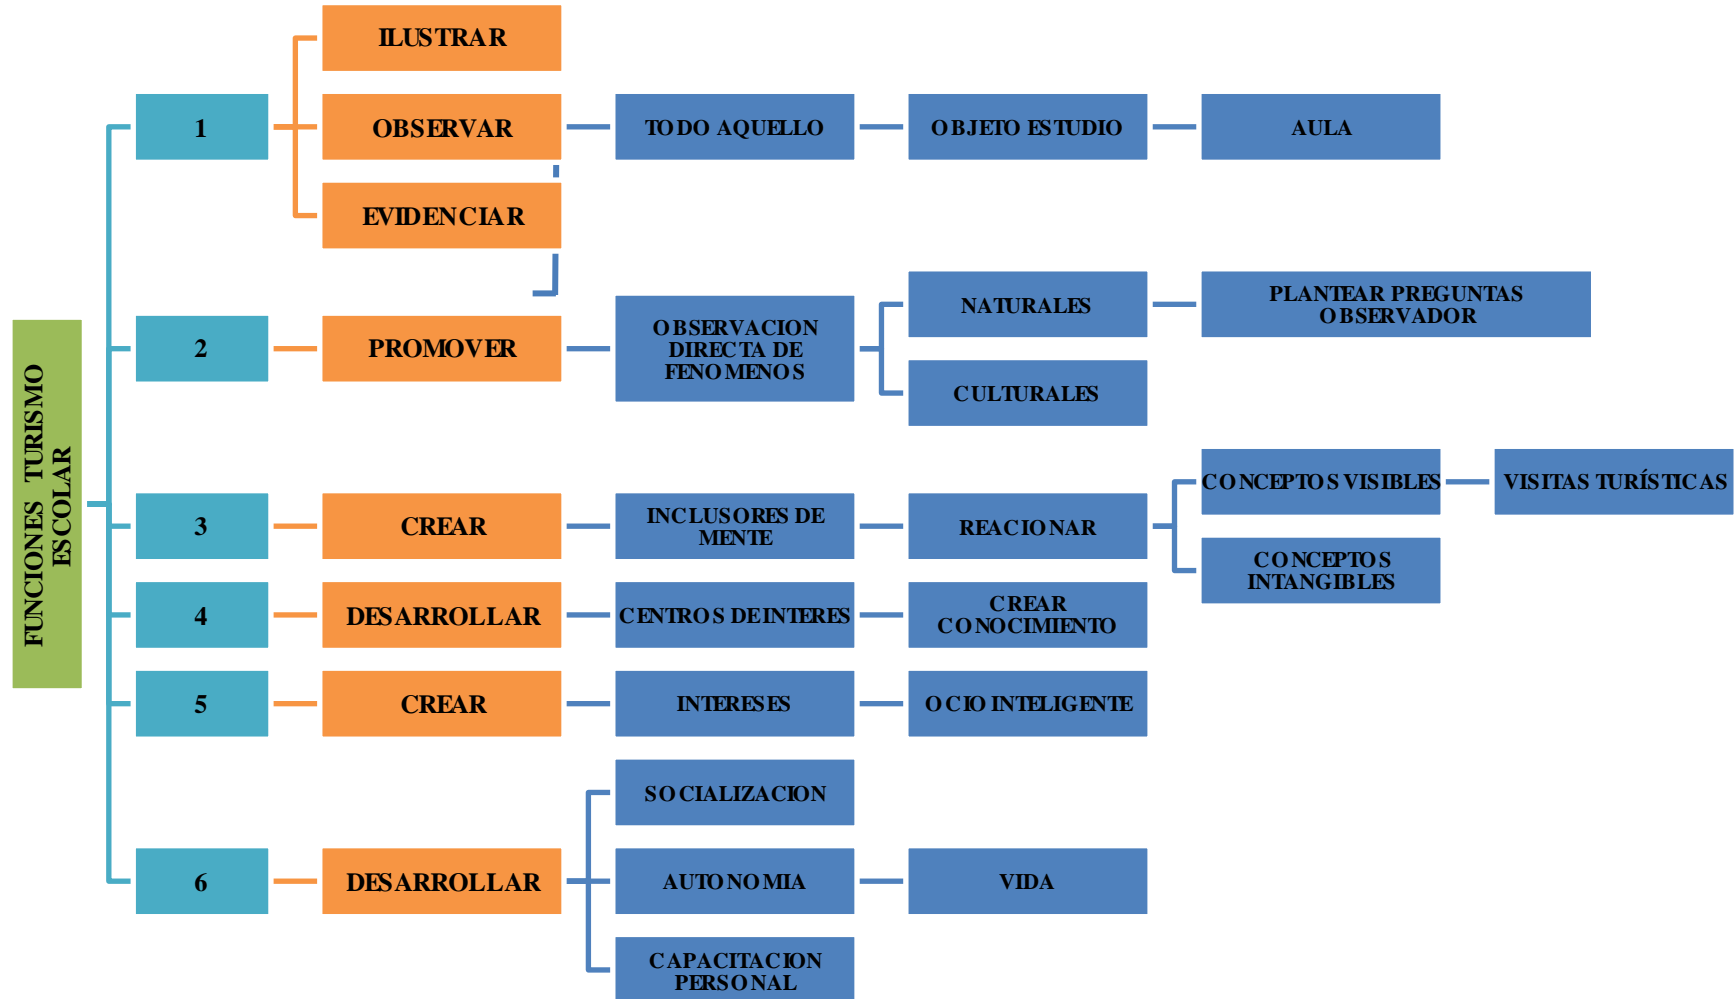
FUNCIONES TURISMO ESCOLAR

1
ILUSTRAR
OBSERVAR
EVIDENCIAR
TODO AQUELLO
OBJETO ESTUDIO
AULA

2
PROMOVER
OBSERVACION DIRECTA DE FENOMENOS
NATURALES
CULTURALES
PLANTEAR PREGUNTAS OBSERVADOR

3
CREAR
INCLUSORES DE MENTE
REACIONAR
CONCEPTOS VISIBLES
VISITAS TURÍSTICAS
CONCEPTOS INTANGIBLES

4
DESARROLLAR
CENTROS DEINTERES
CREAR CONOCIMIENTO

5
CREAR
INTERESES
OCIO INTELIGENTE

6
DESARROLLAR
SOCIALIZACION
AUTONOMIA
VIDA
CAPACITACION PERSONAL